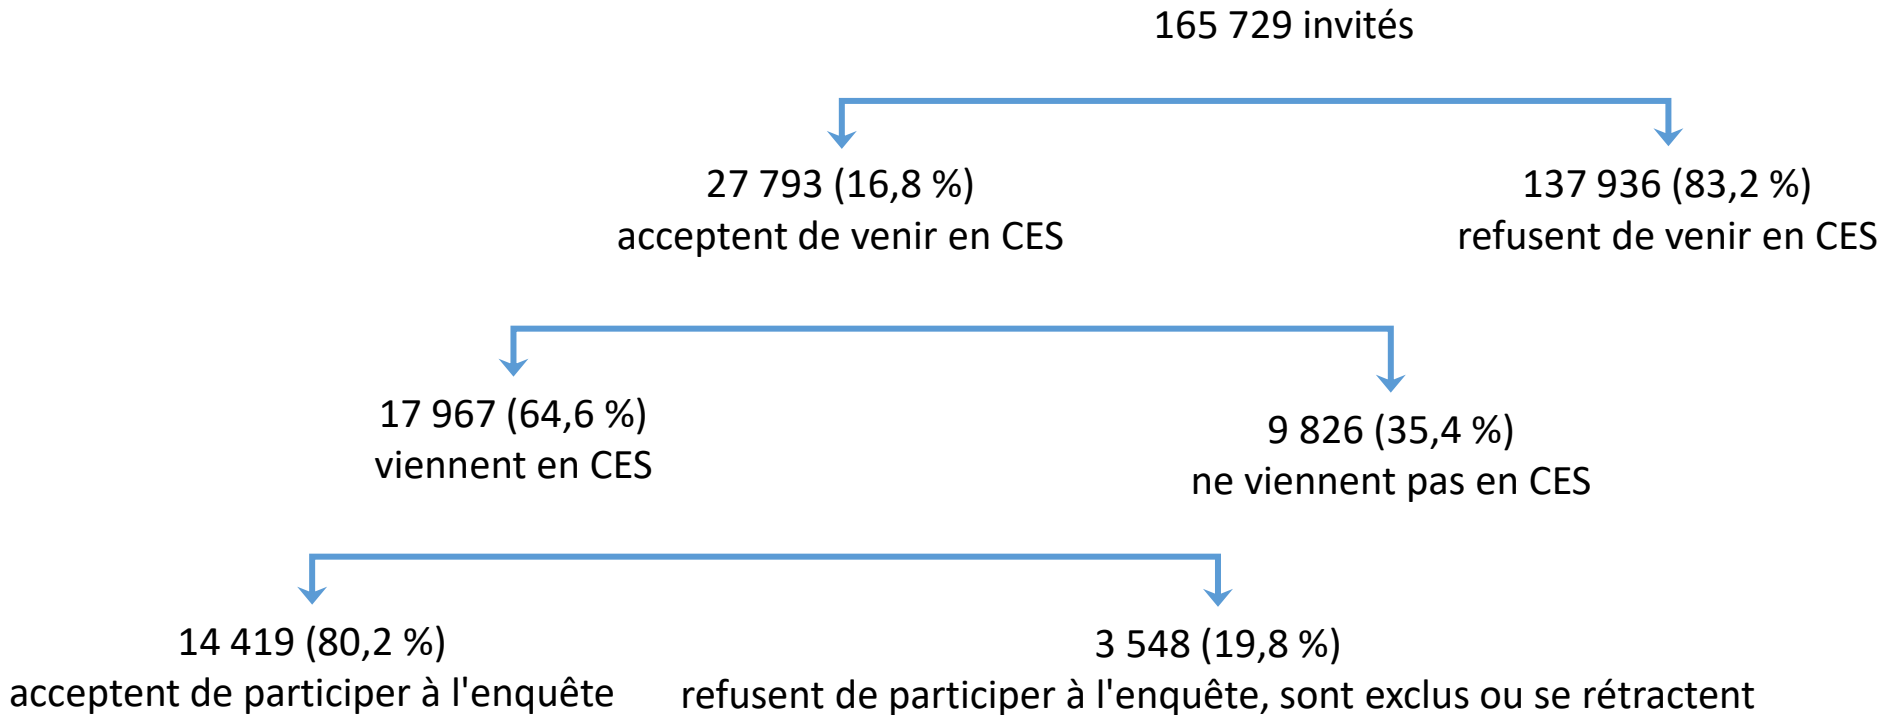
165 729 invités

27 793 (16,8 %)
acceptent de venir en CES

137 936 (83,2 %)
refusent de venir en CES

17 967 (64,6 %)
viennent en CES

9 826 (35,4 %)
ne viennent pas en CES

14 419 (80,2 %)
acceptent de participer à l'enquête

3 548 (19,8 %)
refusent de participer à l'enquête, sont exclus ou se rétractent